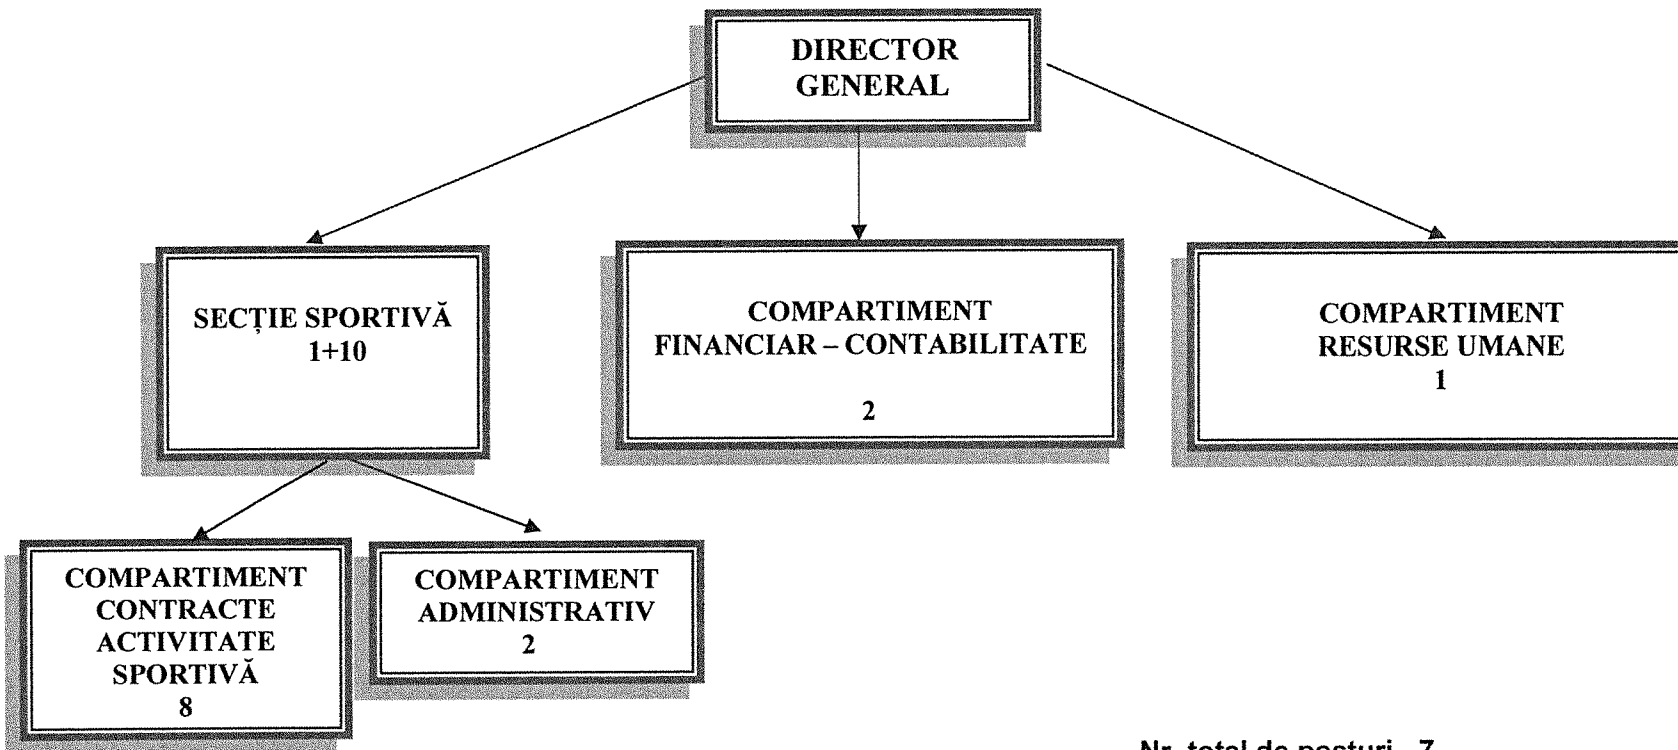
DIRECTOR GENERAL

SECȚIE SPORTIVĂ
1+10

COMPARTIMENT
FINANCIAR – CONTABILITATE

2

COMPARTIMENT
RESURSE UMANE
1

COMPARTIMENT
CONTRACTE
ACTIVITATE
SPORTIVĂ
8

COMPARTIMENT
ADMINISTRATIV
2

Nr. total de posturi - 7